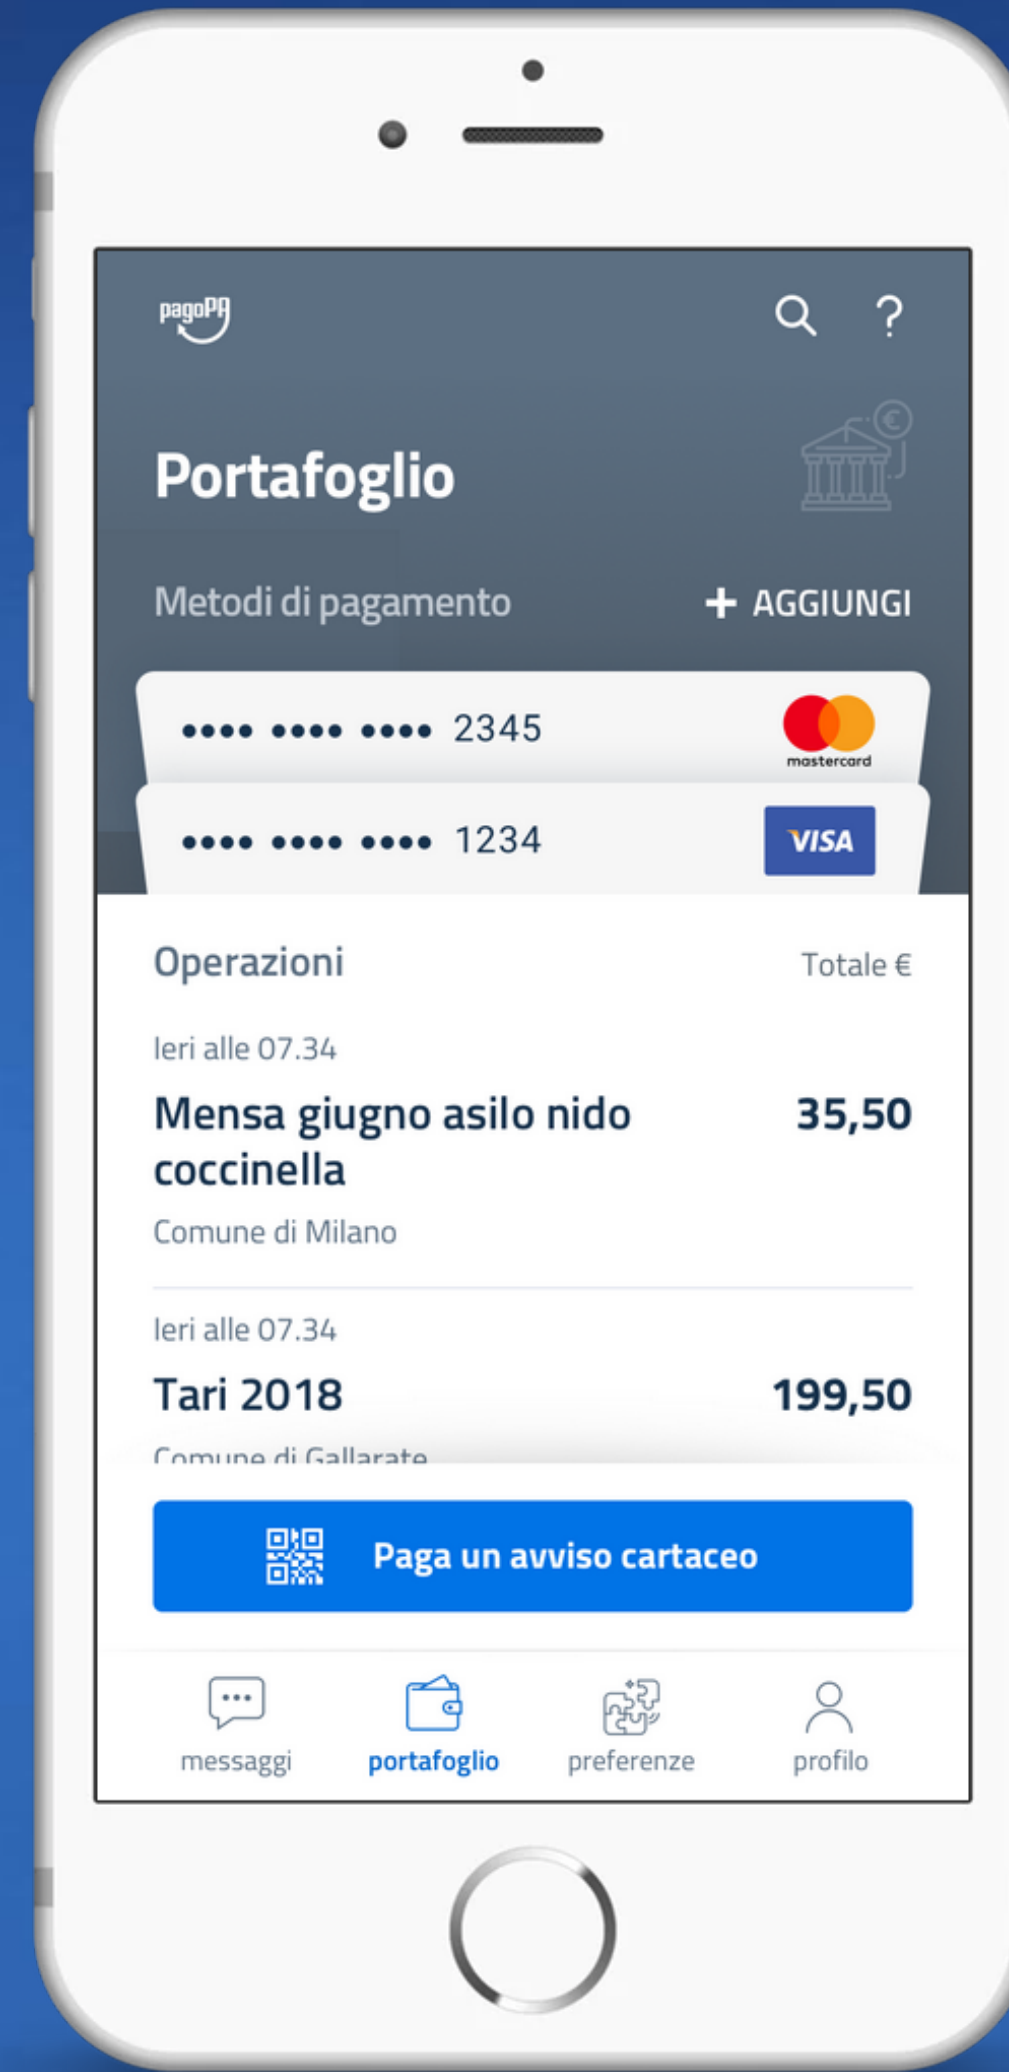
pagoPA

Portafoglio

Metodi di pagamento

+ AGGIUNGI

•••• •••• •••• 2345

mastercard

•••• •••• •••• 1234

VISA

Operazioni

Totale €

Ieri alle 07.34

Mensa giugno asilo nido coccinella

35,50

Comune di Milano

Ieri alle 07.34

Tari 2018

199,50

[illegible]

Paga un avviso cartaceo

messaggi

portafoglio

preferenze

profilo